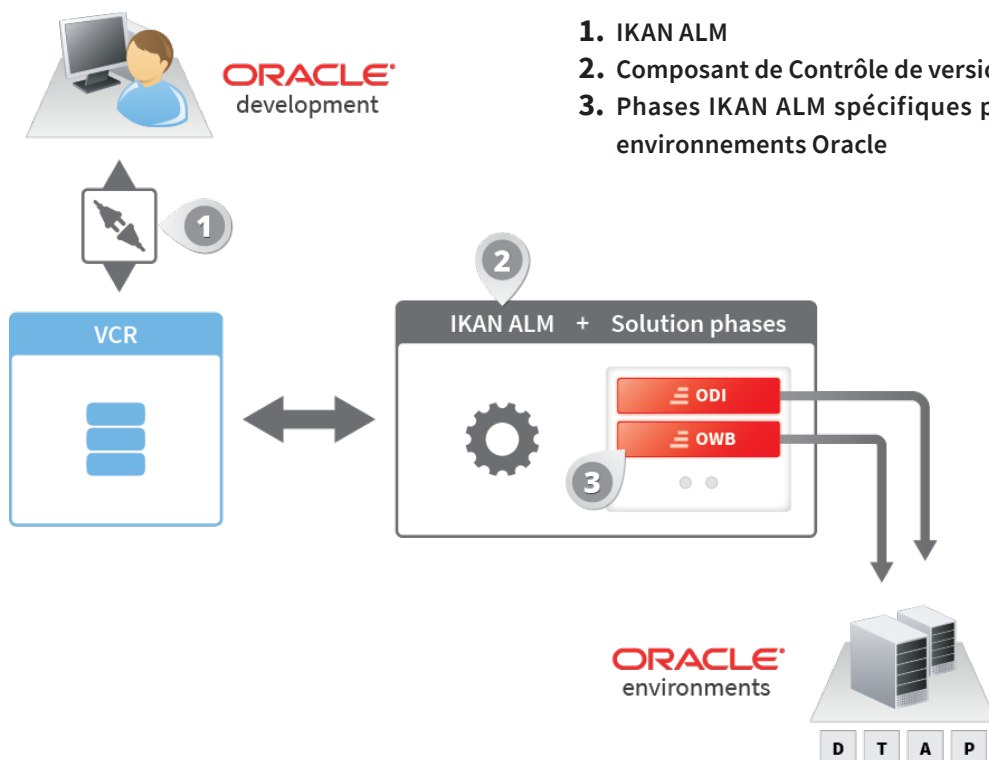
ORACLE
development

1. IKAN ALM
2. Composant de Contrôle de versio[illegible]
3. Phases IKAN ALM spécifiques p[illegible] environnements Oracle

1

2

VCR

IKAN ALM + Solution phases

ODI

OWB

3

ORACLE
environments

D T A P